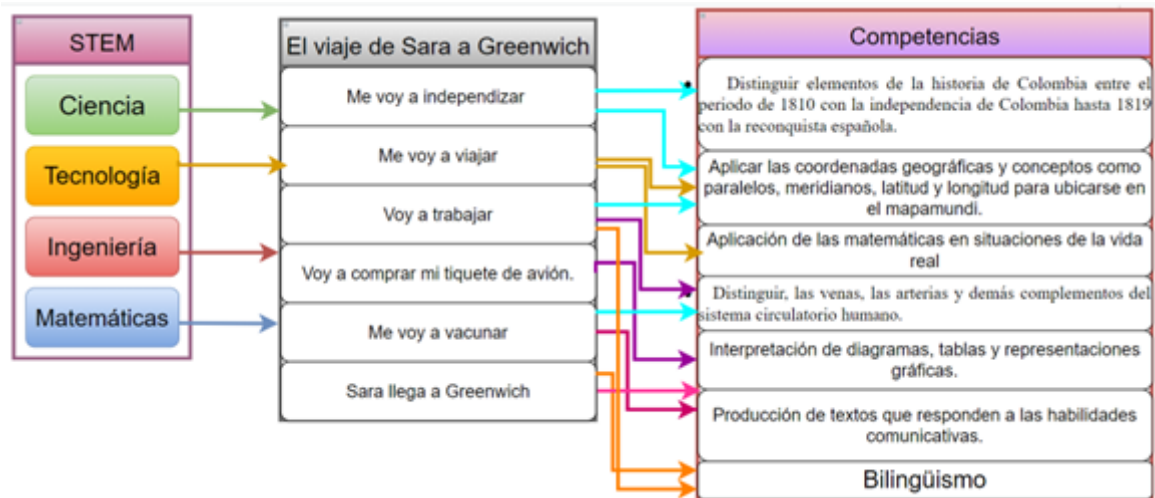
STEM

Ciencia

Tecnología

Ingeniería

Matemáticas

El viaje de Sara a Greenwich

Me voy a independizar

Me voy a viajar

Voy a trabajar

Voy a comprar mi tiquete de avión.

Me voy a vacunar

Sara llega a Greenwich

Competencias

Distinguir elementos de la historia de Colombia entre el periodo de 1810 con la independencia de Colombia hasta 1819 con la reconquista española.

Aplicar las coordenadas geográficas y conceptos como paralelos, meridianos, latitud y longitud para ubicarse en el mapamundi.

Aplicación de las matemáticas en situaciones de la vida real

Distinguir, las venas, las arterias y demás complementos del sistema circulatorio humano.

Interpretación de diagramas, tablas y representaciones gráficas.

Producción de textos que responden a las habilidades comunicativas.

Bilingüismo